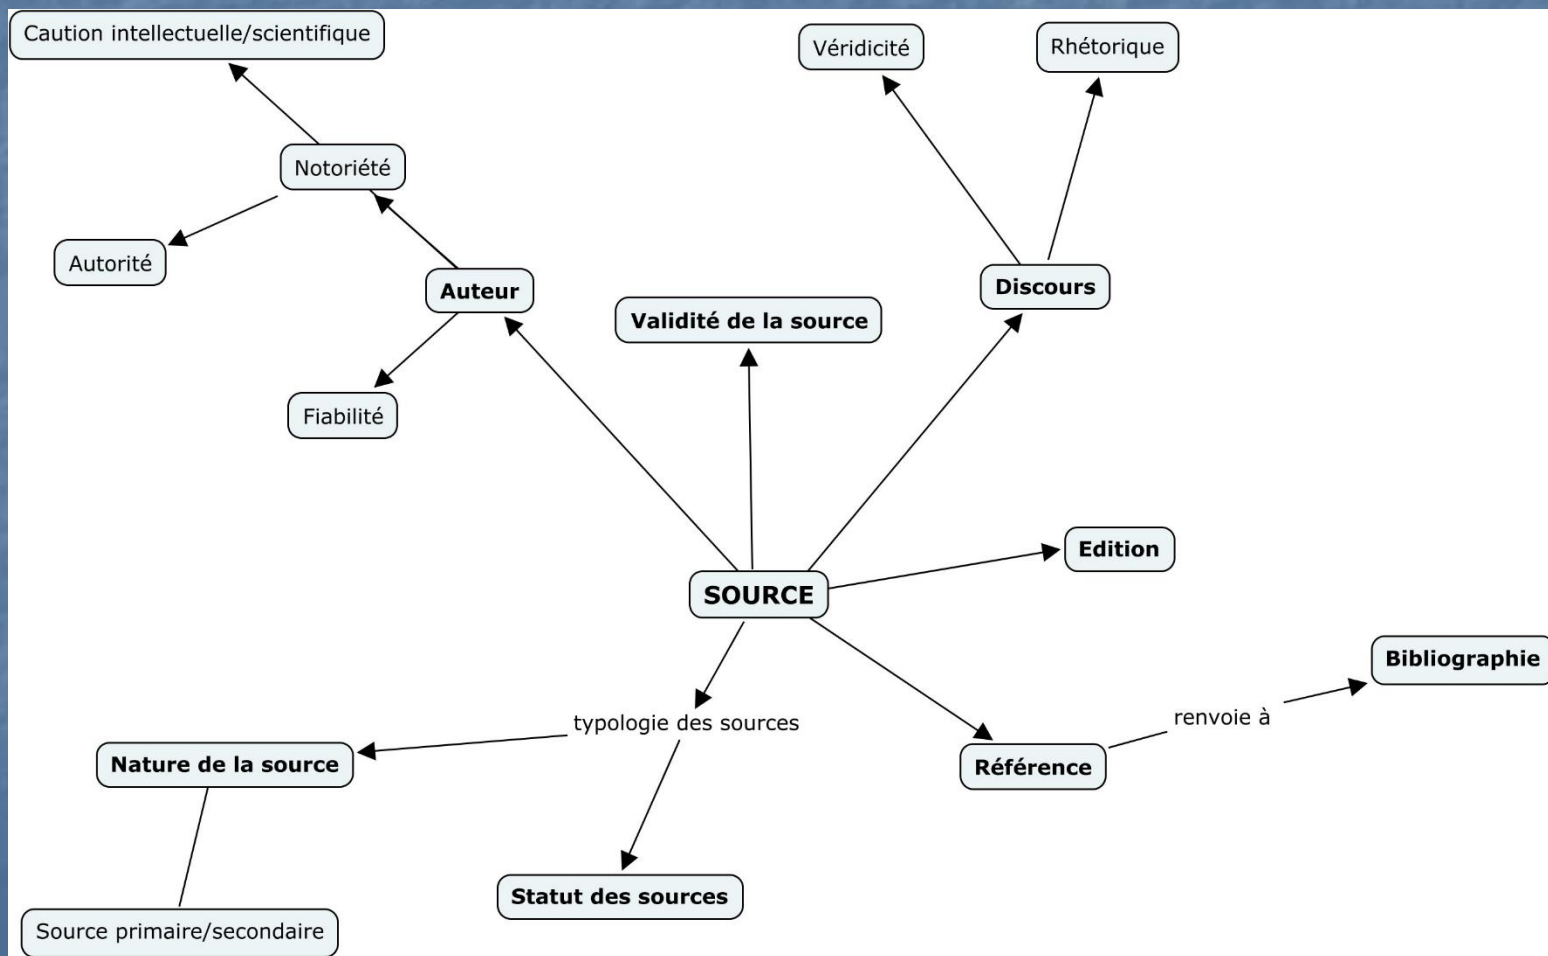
Caution intellectuelle/scientifique

Véridicité

Rhétorique

Notoriété

Autorité

Auteur

Discours

Validité de la source

Fiabilité

Edition

SOURCE

Bibliographie

renvoie à

typologie des sources

Nature de la source

Référence

Statut des sources

Source primaire/secondaire